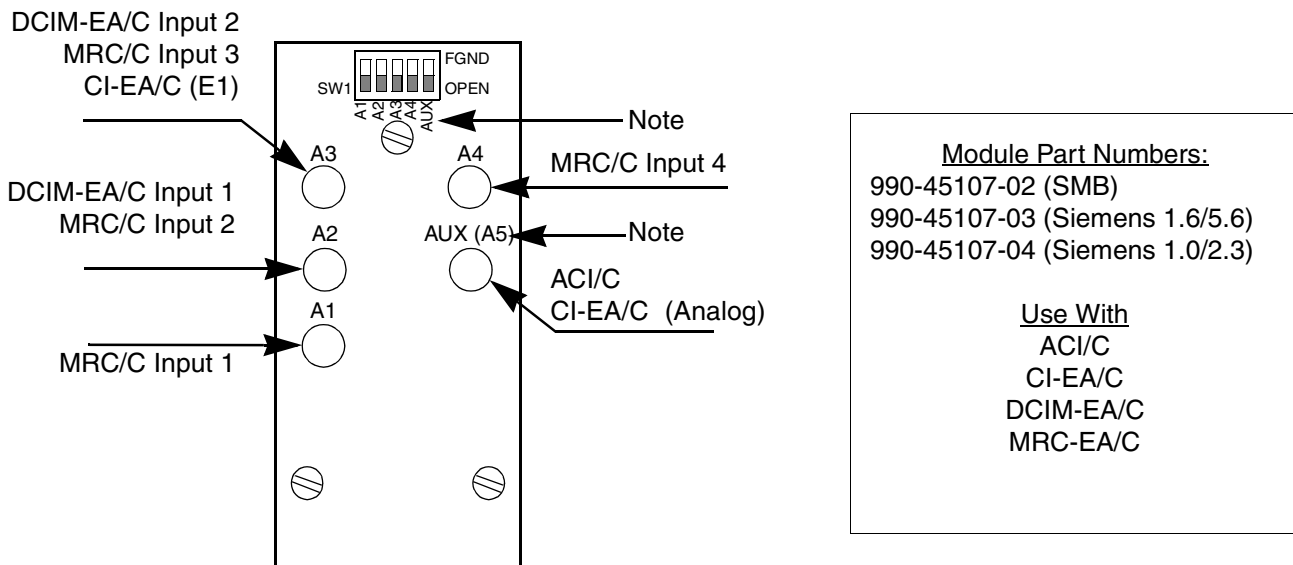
DCIM-EA/C Input 2
MRC/C Input 3
CI-EA/C (E1)

FGND
SW1
OPEN
A1 A2 A3 A4 AUX

Note

A3

A4

MRC/C Input 4

DCIM-EA/C Input 1
MRC/C Input 2

A2

AUX (A5)

Note

ACI/C
CI-EA/C (Analog)

A1

MRC/C Input 1

Module Part Numbers:
990-45107-02 (SMB)
990-45107-03 (Siemens 1.6/5.6)
990-45107-04 (Siemens 1.0/2.3)

Use With
ACI/C
CI-EA/C
DCIM-EA/C
MRC-EA/C